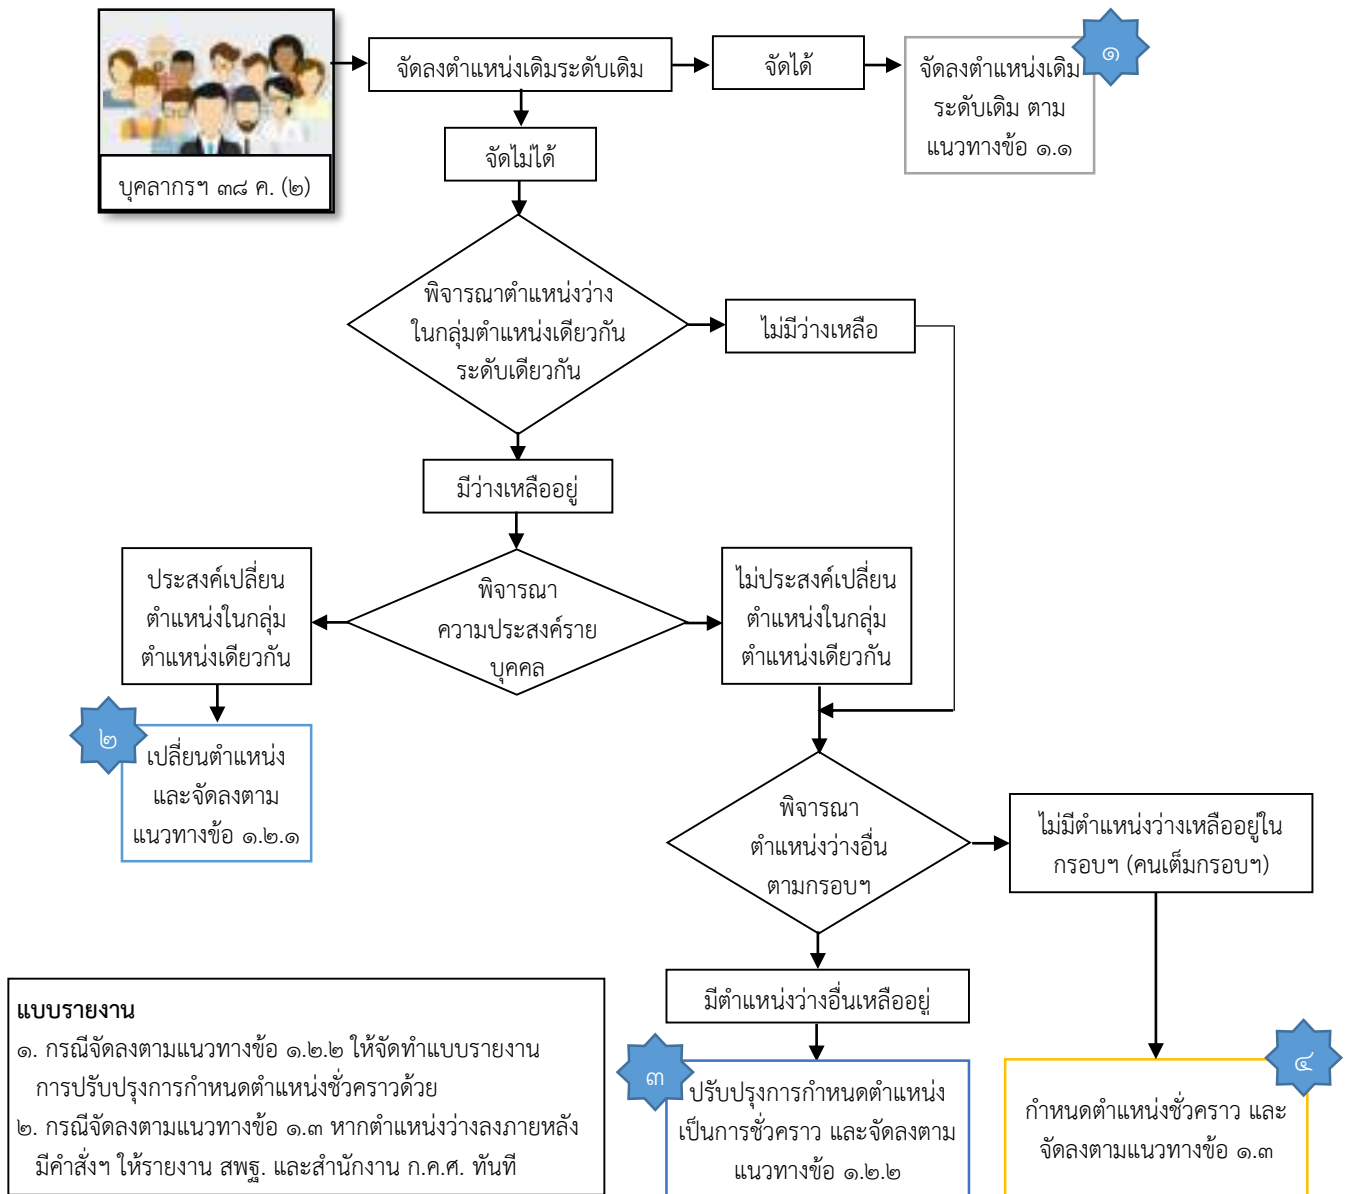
บุคลากรฯ ๓๘ ค. (๒)

จัดลงตำแหน่งเดิมระดับเดิม

จัดได้

จัดลงตำแหน่งเดิม ระดับเดิม ตาม แนวทางข้อ ๑.๑

๑

จัดไม่ได้

พิจารณาตำแหน่งว่าง ในกลุ่มตำแหน่งเดียวกัน ระดับเดียวกัน

ไม่มีว่างเหลือ

มีว่างเหลืออยู่

พิจารณา ความประสงค์ราย บุคคล

ประสงค์เปลี่ยน ตำแหน่งในกลุ่ม ตำแหน่งเดียวกัน

ไม่ประสงค์เปลี่ยน ตำแหน่งในกลุ่ม ตำแหน่งเดียวกัน

๒

เปลี่ยนตำแหน่ง และจัดลงตาม แนวทางข้อ ๑.๒.๑

พิจารณา ตำแหน่งว่างอื่น ตามกรอบฯ

ไม่มีตำแหน่งว่างเหลืออยู่ใน กรอบฯ (คนเต็มกรอบฯ)

มีตำแหน่งว่างอื่นเหลืออยู่

แบบรายงาน
๑. กรณีจัดลงตามแนวทางข้อ ๑.๒.๒ ให้จัดทำแบบรายงาน การปรับปรุงการกำหนดตำแหน่งชั่วคราวด้วย
๒. กรณีจัดลงตามแนวทางข้อ ๑.๓ หากตำแหน่งว่างลงภายหลัง มีคำสั่งฯ ให้รายงาน สพฐ. และสำนักงาน ก.ค.ศ. ทันที

๓

ปรับปรุงการกำหนดตำแหน่ง เป็นการชั่วคราว และจัดลงตาม แนวทางข้อ ๑.๒.๒

๔

กำหนดตำแหน่งชั่วคราว และ จัดลงตามแนวทางข้อ ๑.๓